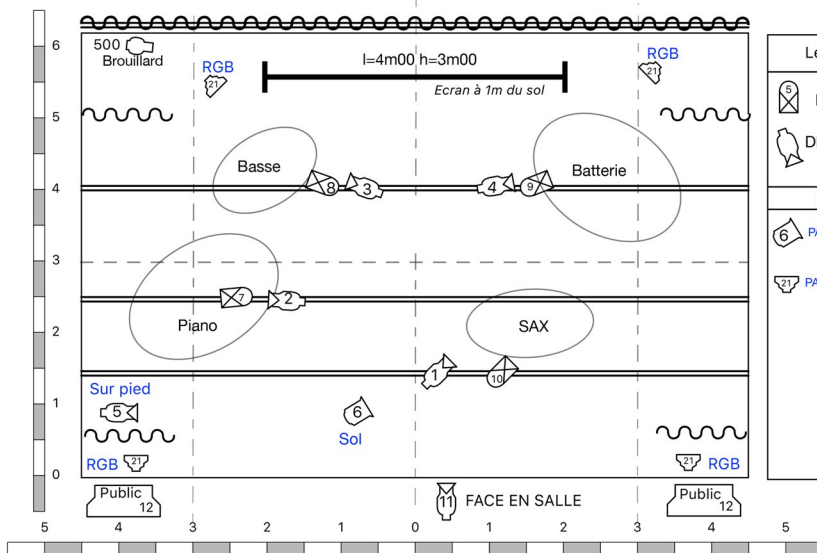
6
5
4
3
2
1
0

500
Brouillard

RGB
21

l=4m00 h=3m00
Ecran à 1m du sol

RGB
21

Basse
8
3
4
9
Batterie

7
2
Piano

SAX

1
10

Sur pied
5
6
Sol

RGB 21
21 RGB

Public
12

11 FACE EN SALLE

Public
12

5 4 3 2 1 0 1 2 3 4 5

Le
5
D
6 PA
21 PA